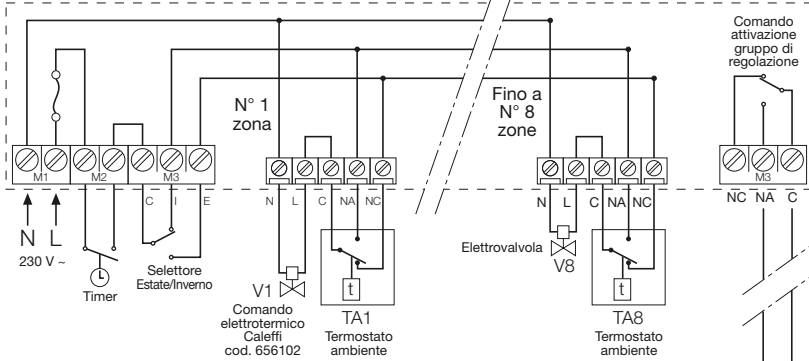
Comando attivazione gruppo di regolazione

N° 1 zona

Fino a N° 8 zone

M1 M2 M3

C I E

N L C NA NC

N L C NA NC

M3

NC NA C

N L

230 V ~

Timer

Selettore Estate/Inverno

V1

Comando elettrotermico Caleffi cod. 656102

t

TA1

Termostato ambiente

Elettrovalvola

V8

t

TA8

Termostato ambiente